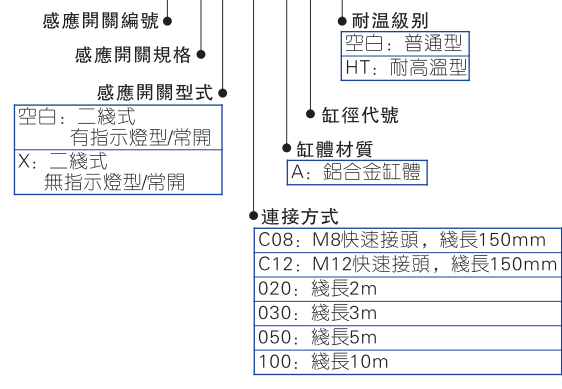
感應開關編號

感應開關規格

感應開關型式

空白：二綫式
有指示燈型/常開
X：二綫式
無指示燈型/常開

耐温級別

空白：普通型
HT：耐高溫型

缸徑代號

缸體材質

A：鋁合金缸體

連接方式

C08：M8快速接頭，綫長150mm
C12：M12快速接頭，綫長150mm
020：綫長2m
030：綫長3m
050：綫長5m
100：綫長10m